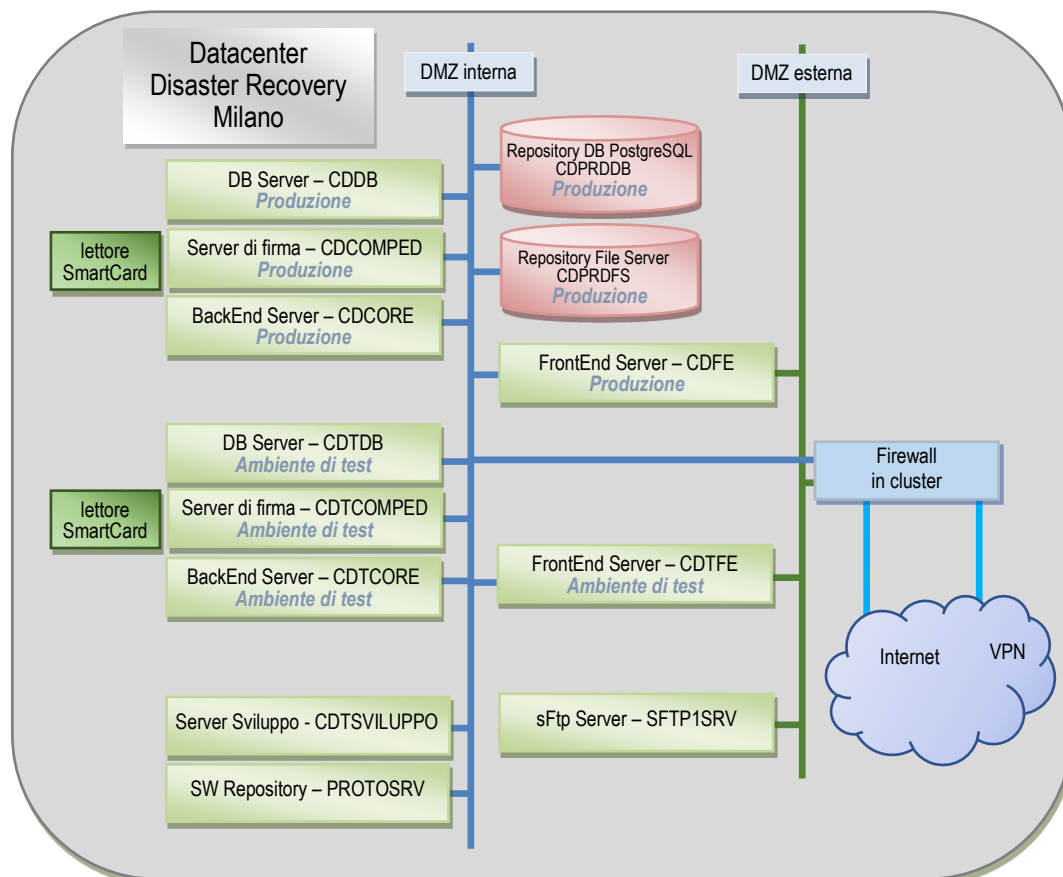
Datacenter
Disaster Recovery
Milano

DMZ interna

DMZ esterna

Repository DB PostgreSQL
CDPRDDB
Produzione

DB Server – CDDB
Produzione

lettore
SmartCard

Server di firma – CDCOMPED
Produzione

Repository File Server
CDPRDFS
Produzione

BackEnd Server – CDCORE
Produzione

FrontEnd Server – CDFE
Produzione

DB Server – CDTDB
Ambiente di test

Firewall
in cluster

lettore
SmartCard

Server di firma – CDTCOMPED
Ambiente di test

BackEnd Server – CDTCORE
Ambiente di test

FrontEnd Server – CDTFE
Ambiente di test

Internet

VPN

Server Sviluppo - CDTSVILUPPO

sFtp Server – SFTP1SRV

SW Repository – PROTOSRV